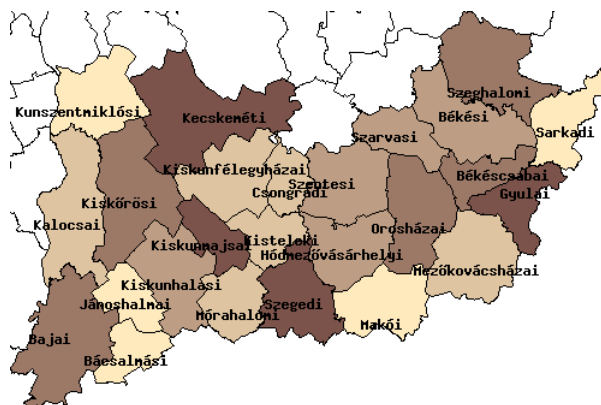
Kunszentmiklósi
Kecskeméti
Szeghalomi
Békési
Sarkadi
Szarvasi
Kiskunfélegyházai
Csongrádi
Szentesi
Békéscsabai
Gyulai
Kiskőrösi
Kalocsai
Kiskunmajsai
Kisteleki
Orosházai
Hódmezővásárhelyi
Mezőkovácsházai
Kiskunhalasi
Jánoshalmai
Mórahalomi
Szegedi
Makói
Bajai
Bácsalmási